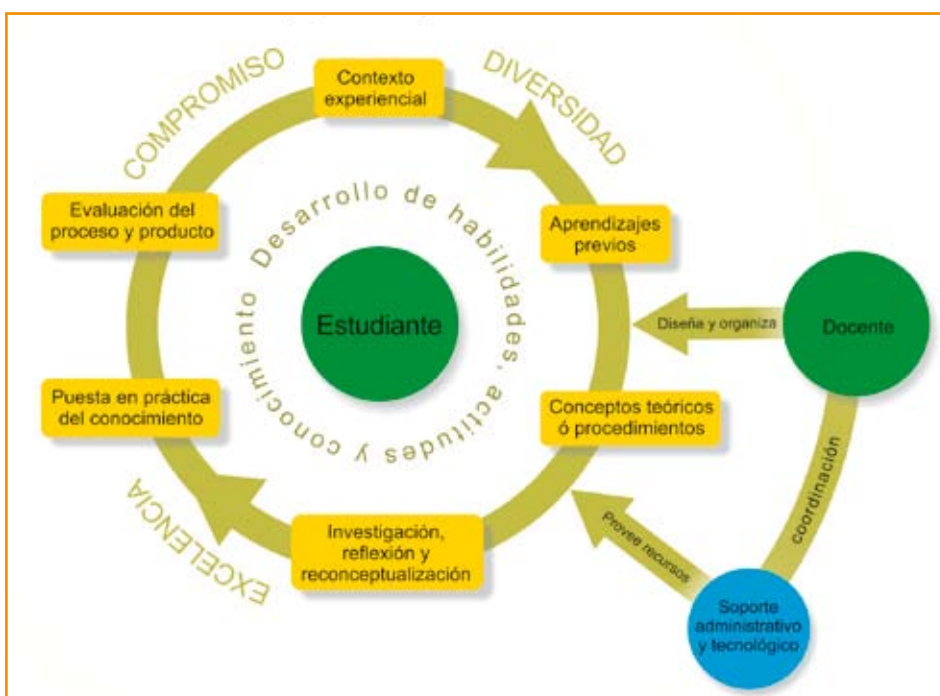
COMPROMISO

Contexto experiencial

DIVERSIDAD

Evaluación del proceso y producto

Desarrollo de habilidades, actitudes y conocimiento

Aprendizajes previos

Estudiante

Diseña y organiza

Docente

Puesta en práctica del conocimiento

Conceptos teóricos ó procedimientos

coordinación

Provee recursos

EXCELENCIA

Investigación, reflexión y reconceptualización

Soporte administrativo y tecnológico